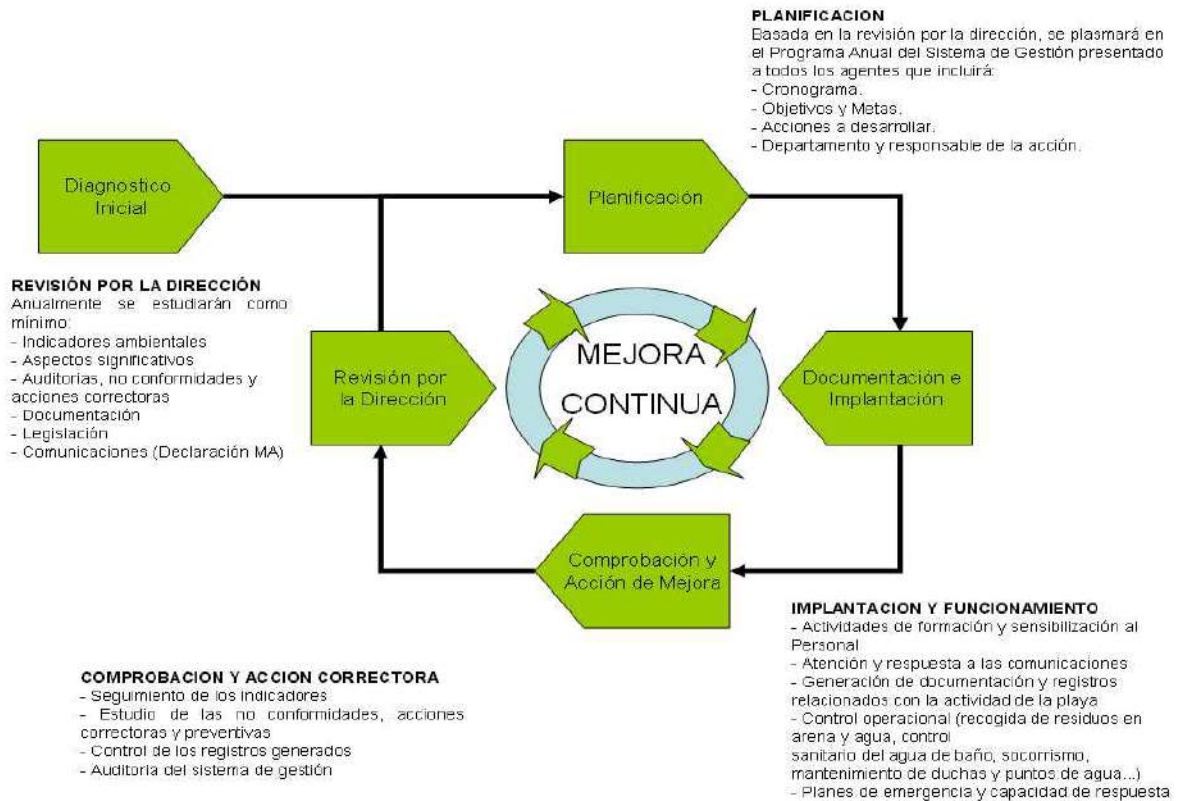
PLANIFICACION
Basada en la revisión por la dirección, se plasmará en el Programa Anual del Sistema de Gestión presentado a todos los agentes que incluirá:
- Cronograma.
- Objetivos y Metas.
- Acciones a desarrollar.
- Departamento y responsable de la acción.

Diagnostico Inicial

Planificación

REVISIÓN POR LA DIRECCIÓN
Anualmente se estudiarán como mínimo:
- Indicadores ambientales
- Aspectos significativos
- Auditorias, no conformidades y acciones correctoras
- Documentación
- Legislación
- Comunicaciones (Declaración MA)

Revisión por la Dirección

MEJORA CONTINUA

Documentación e Implantación

Comprobación y Acción de Mejora

IMPLANTACION Y FUNCIONAMIENTO
- Actividades de formación y sensibilización al Personal
- Atención y respuesta a las comunicaciones
- Generación de documentación y registros relacionados con la actividad de la playa
- Control operacional (recogida de residuos en arena y agua, control sanitario del agua de baño, socorrismo, mantenimiento de duchas y puntos de agua...)
- Planes de emergencia y capacidad de respuesta

COMPROBACION Y ACCION CORRECTORA
- Seguimiento de los indicadores
- Estudio de las no conformidades, acciones correctoras y preventivas
- Control de los registros generados
- Auditoria del sistema de gestión